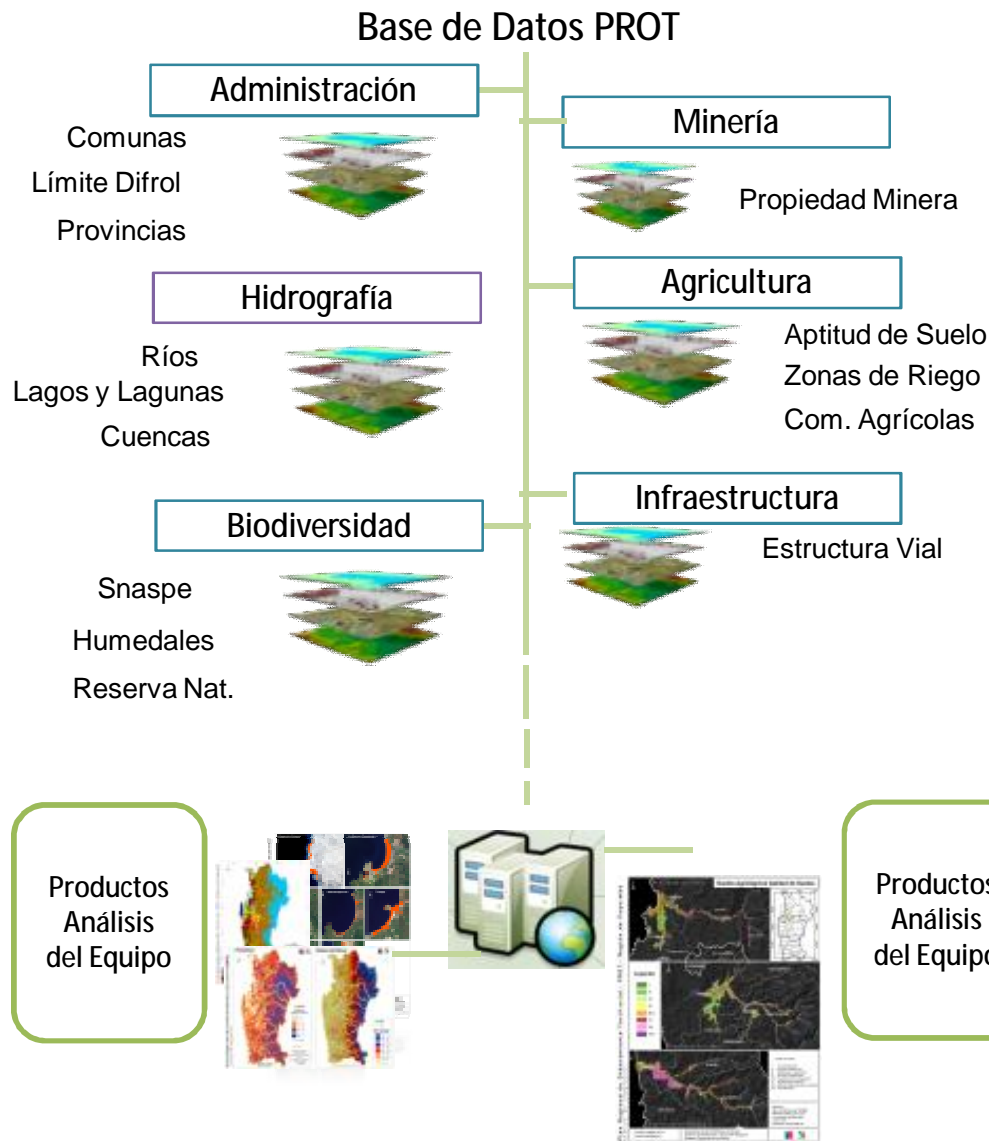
Base de Datos PROT

Administración

Comunas

Límite Difrol

Provincias

Minería

Propiedad Minera

Agricultura

Aptitud de Suelo

Zonas de Riego

Com. Agrícolas

Hidrografía

Ríos

Lagos y Lagunas

Cuencas

Infraestructura

Estructura Vial

Biodiversidad

Snaspe

Humedales

Reserva Nat.

Productos Análisis del Equipo

Productos Análisis del Equipo